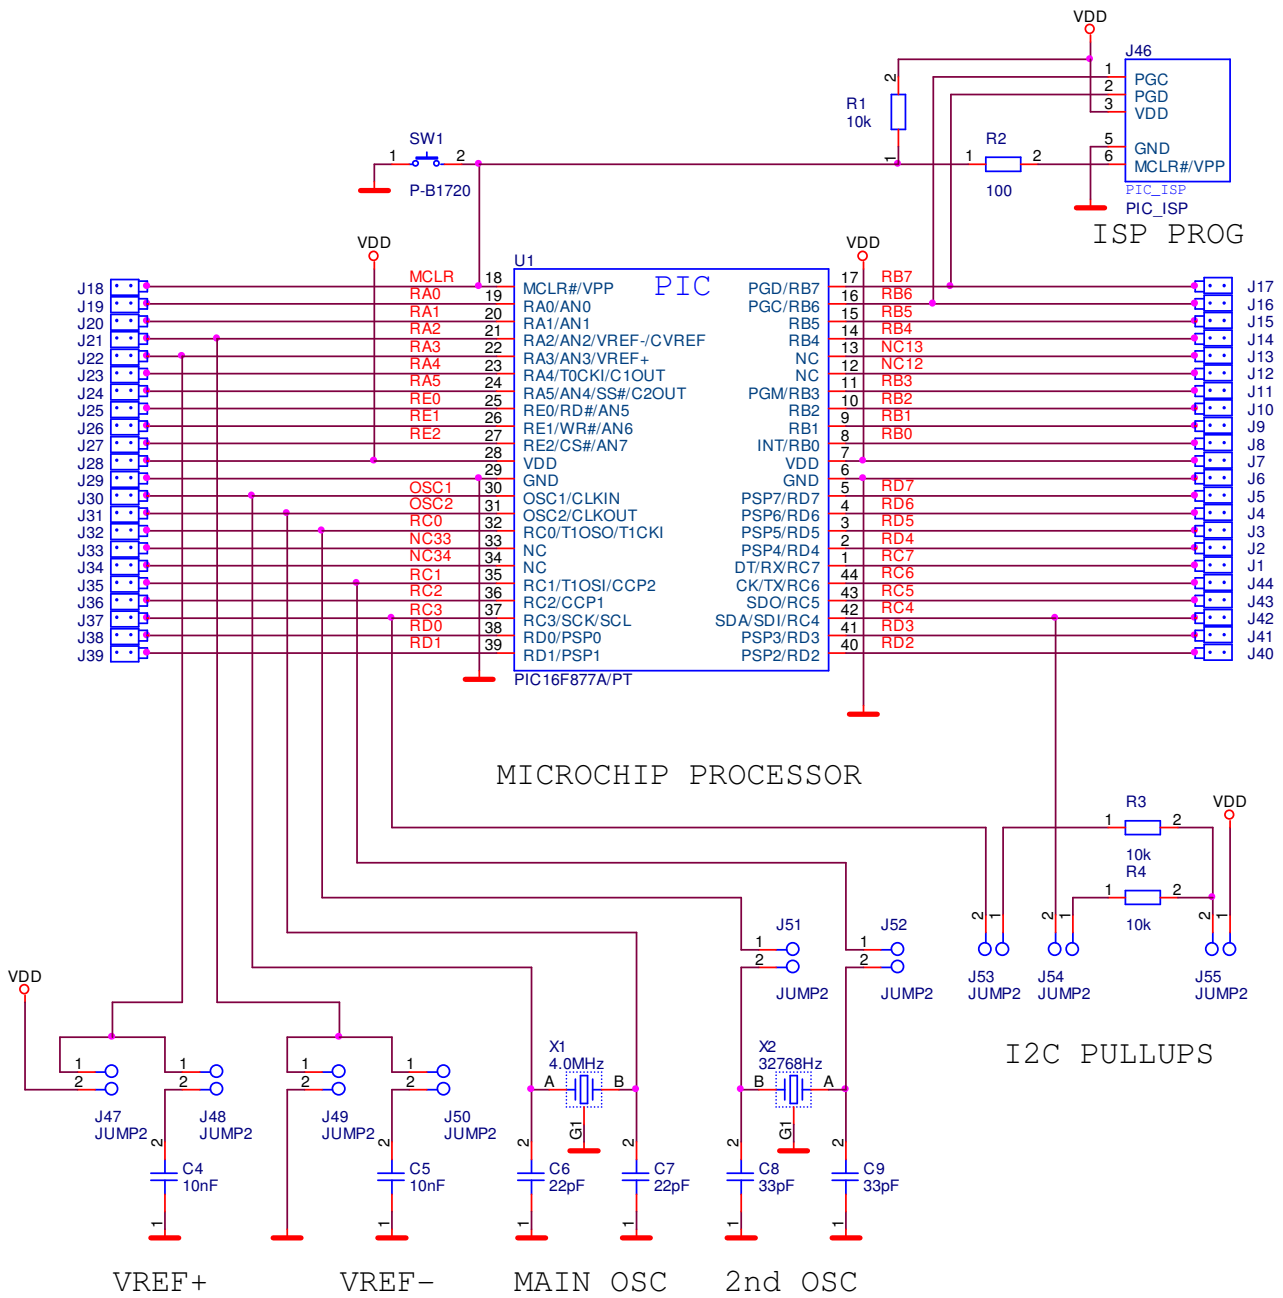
VDD
J46
1 PGC
2 PGD
3 VDD
5 GND
6 MCLR#/VPP
PIC_ISP
PIC_ISP
ISP PROG
R1
10k
2
1
R2
1 2
100
SW1
1 2
P-B1720
VDD
VDD
U1
PIC
J18 MCLR 18 MCLR#/VPP
J19 RA0 19 RA0/AN0
J20 RA1 20 RA1/AN1
J21 RA2 21 RA2/AN2/VREF-/CVREF
J22 RA3 22 RA3/AN3/VREF+
J23 RA4 23 RA4/T0CKI/C1OUT
J24 RA5 24 RA5/AN4/SS#/C2OUT
J25 RE0 25 RE0/RD#/AN5
J26 RE1 26 RE1/WR#/AN6
J27 RE2 27 RE2/CS#/AN7
J28 28 VDD
J29 29 GND
J30 OSC1 30 OSC1/CLKIN
J31 OSC2 31 OSC2/CLKOUT
J32 RC0 32 RC0/T1OSO/T1CKI
J33 NC33 33 NC
J34 NC34 34 NC
J35 RC1 35 RC1/T1OSI/CCP2
J36 RC2 36 RC2/CCP1
J37 RC3 37 RC3/SCK/SCL
J38 RD0 38 RD0/PSP0
J39 RD1 39 RD1/PSP1
PIC16F877A/PT
PGD/RB7 17 RB7 J17
PGC/RB6 16 RB6 J16
RB5 15 RB5 J15
RB4 14 RB4 J14
NC 13 NC13 J13
NC 12 NC12 J12
PGM/RB3 11 RB3 J11
RB2 10 RB2 J10
RB1 9 RB1 J9
INT/RB0 8 RB0 J8
VDD 7 J7
GND 6 J6
PSP7/RD7 5 RD7 J5
PSP6/RD6 4 RD6 J4
PSP5/RD5 3 RD5 J3
PSP4/RD4 2 RD4 J2
DT/RX/RC7 1 RC7 J1
CK/TX/RC6 44 RC6 J44
SDO/RC5 43 RC5 J43
SDA/SDI/RC4 42 RC4 J42
PSP3/RD3 41 RD3 J41
PSP2/RD2 40 RD2 J40
MICROCHIP PROCESSOR
R3
1 2
10k
R4
1 2
10k
VDD
2 1 2 1 2 1
J53 JUMP2
J54 JUMP2
J55 JUMP2
I2C PULLUPS
J51
1
2
JUMP2
J52
1
2
JUMP2
VDD
1 2 J47 JUMP2
1 2 J48 JUMP2
1 2 J49 JUMP2
1 2 J50 JUMP2
2 C4 10nF 1
2 C5 10nF 1
X1
4.0MHz
A B
G1
X2
32768Hz
B A
G1
2 C6 22pF 1
2 C7 22pF 1
2 C8 33pF 1
2 C9 33pF 1
VREF+
VREF-
MAIN OSC
2nd OSC